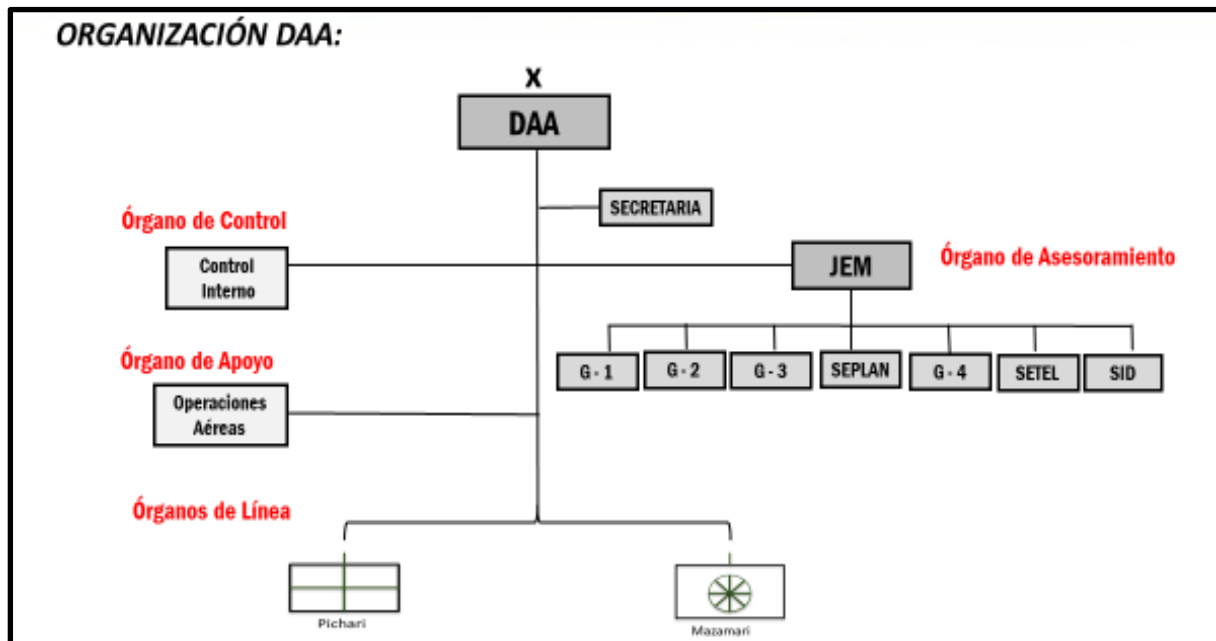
ORGANIZACIÓN DAA:

X

DAA

SECRETARIA

Órgano de Control

Control Interno

JEM

Órgano de Asesoramiento

G - 1

G - 2

G - 3

SEPLAN

G - 4

SETEL

SID

Órgano de Apoyo

Operaciones Aéreas

Órganos de Línea

Pichari

Mazamari